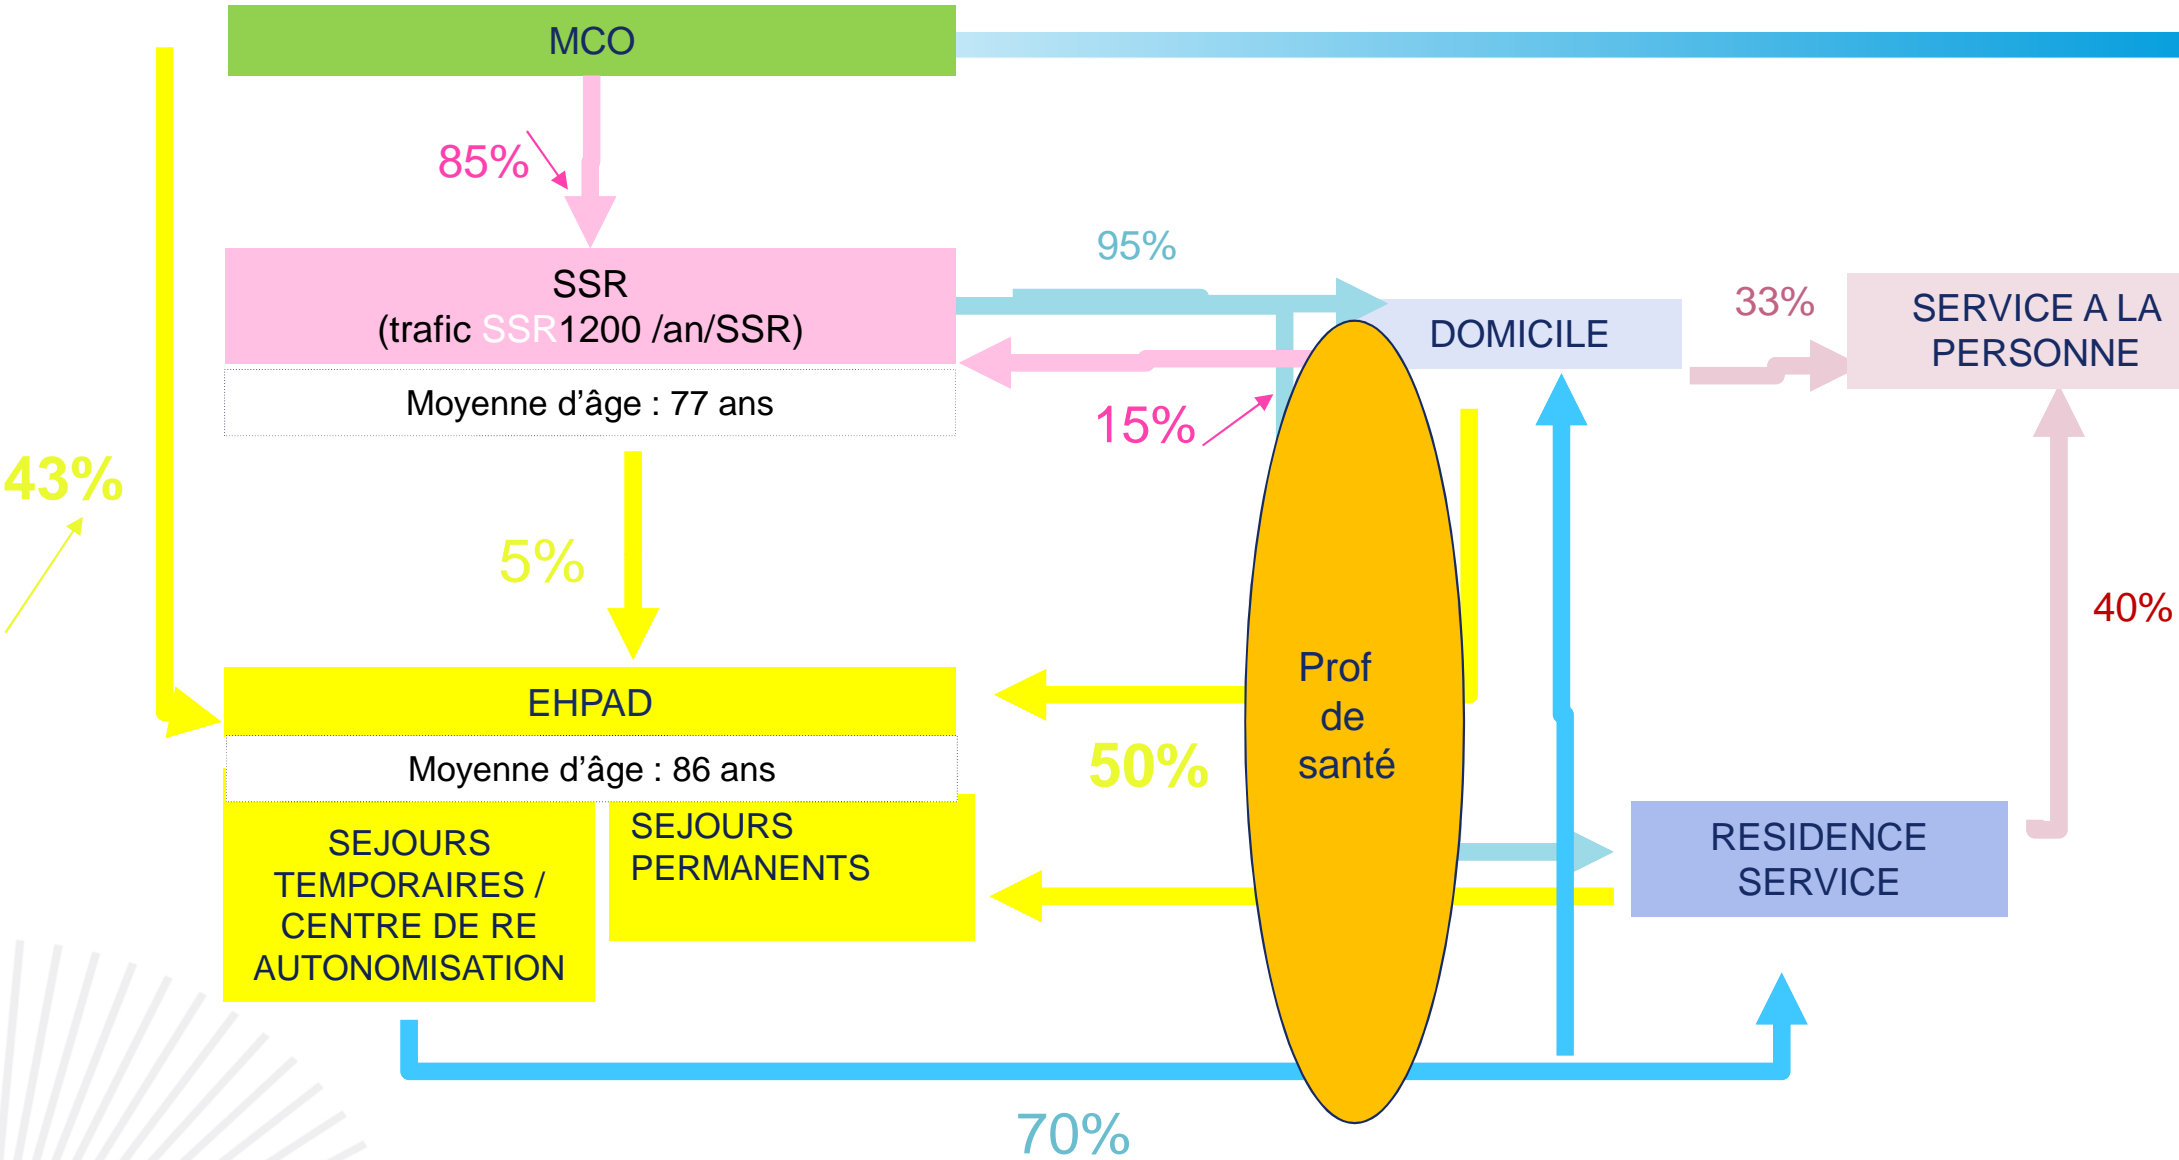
MCO

85%

SSR
(trafic SSR1200 /an/SSR)

Moyenne d'âge : 77 ans

95%

DOMICILE

33%

SERVICE A LA PERSONNE

15%

43%

5%

Prof de santé

40%

EHPAD

Moyenne d'âge : 86 ans

50%

SEJOURS TEMPORAIRES / CENTRE DE RE AUTONOMISATION

SEJOURS PERMANENTS

RESIDENCE SERVICE

70%